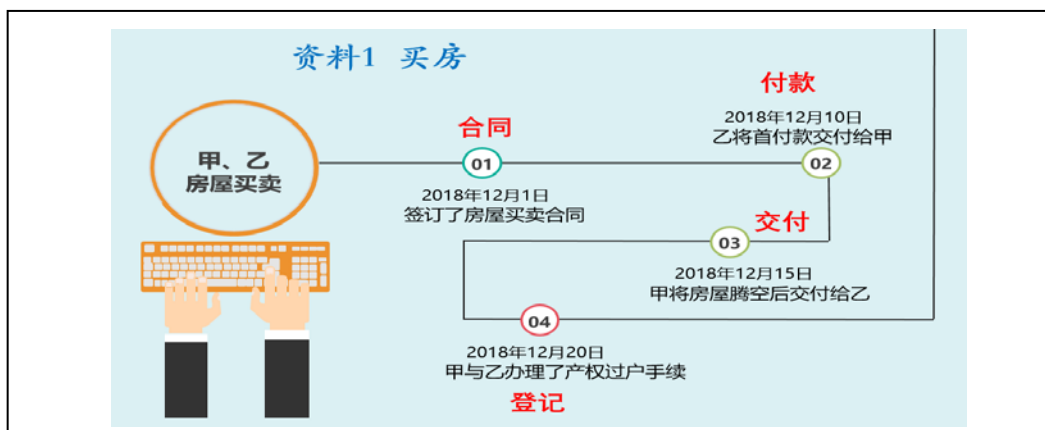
资料1 买房

甲、乙
房屋买卖

合同
01
2018年12月1日
签订了房屋买卖合同

付款
2018年12月10日
乙将首付款交付给甲
02

交付
03
2018年12月15日
甲将房屋腾空后交付给乙

04
2018年12月20日
甲与乙办理了产权过户手续
登记